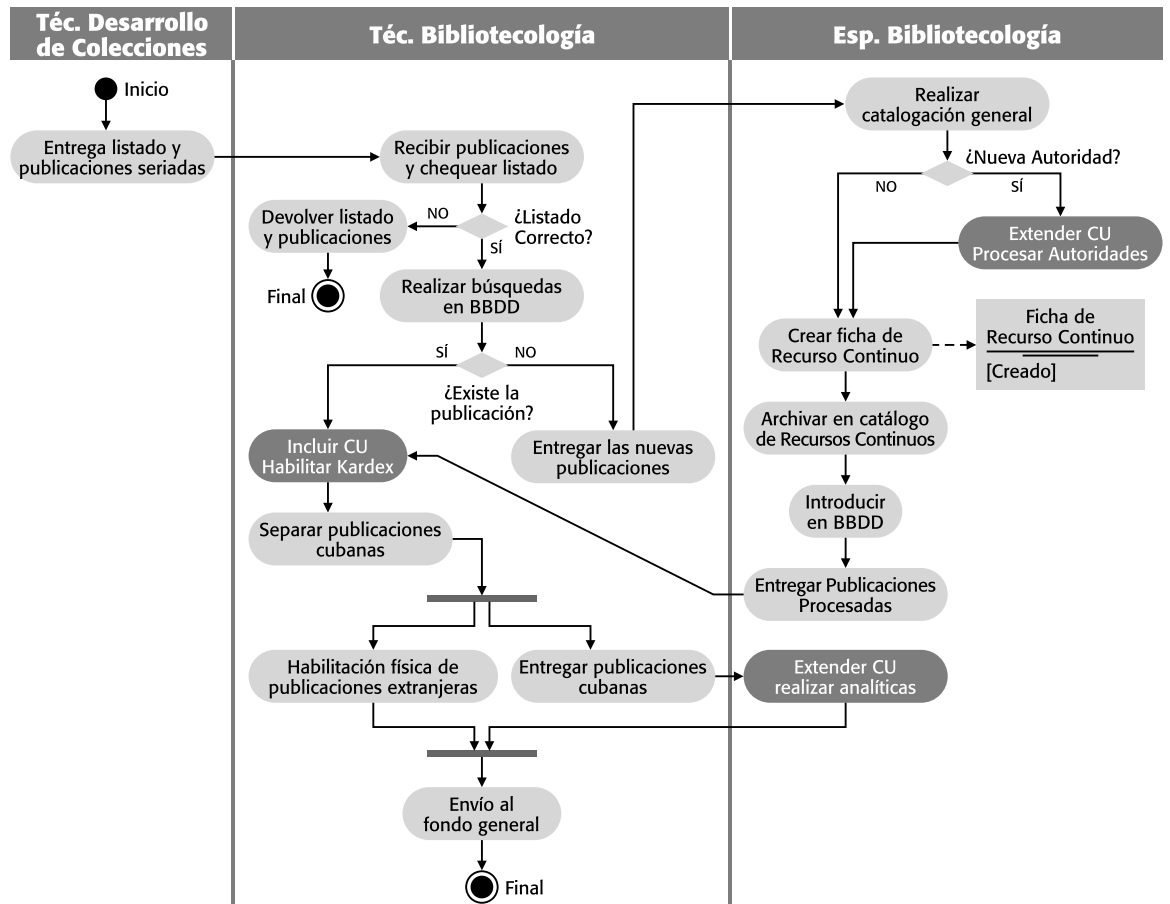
Téc. Desarrollo de Colecciones

Téc. Bibliotecología

Esp. Bibliotecología

Inicio

Entrega listado y publicaciones seriadas

Recibir publicaciones y chequear listado

Devolver listado y publicaciones

NO

¿Listado Correcto?

SÍ

Final

Realizar búsquedas en BBDD

SÍ

NO

¿Existe la publicación?

Incluir CU Habilitar Kardex

Entregar las nuevas publicaciones

Separar publicaciones cubanas

Habilitación física de publicaciones extranjeras

Entregar publicaciones cubanas

Envío al fondo general

Final

Realizar catalogación general

¿Nueva Autoridad?

NO

SÍ

Extender CU Procesar Autoridades

Crear ficha de Recurso Continuo

Ficha de Recurso Continuo

[Creado]

Archivar en catálogo de Recursos Continuos

Introducir en BBDD

Entregar Publicaciones Procesadas

Extender CU realizar analíticas